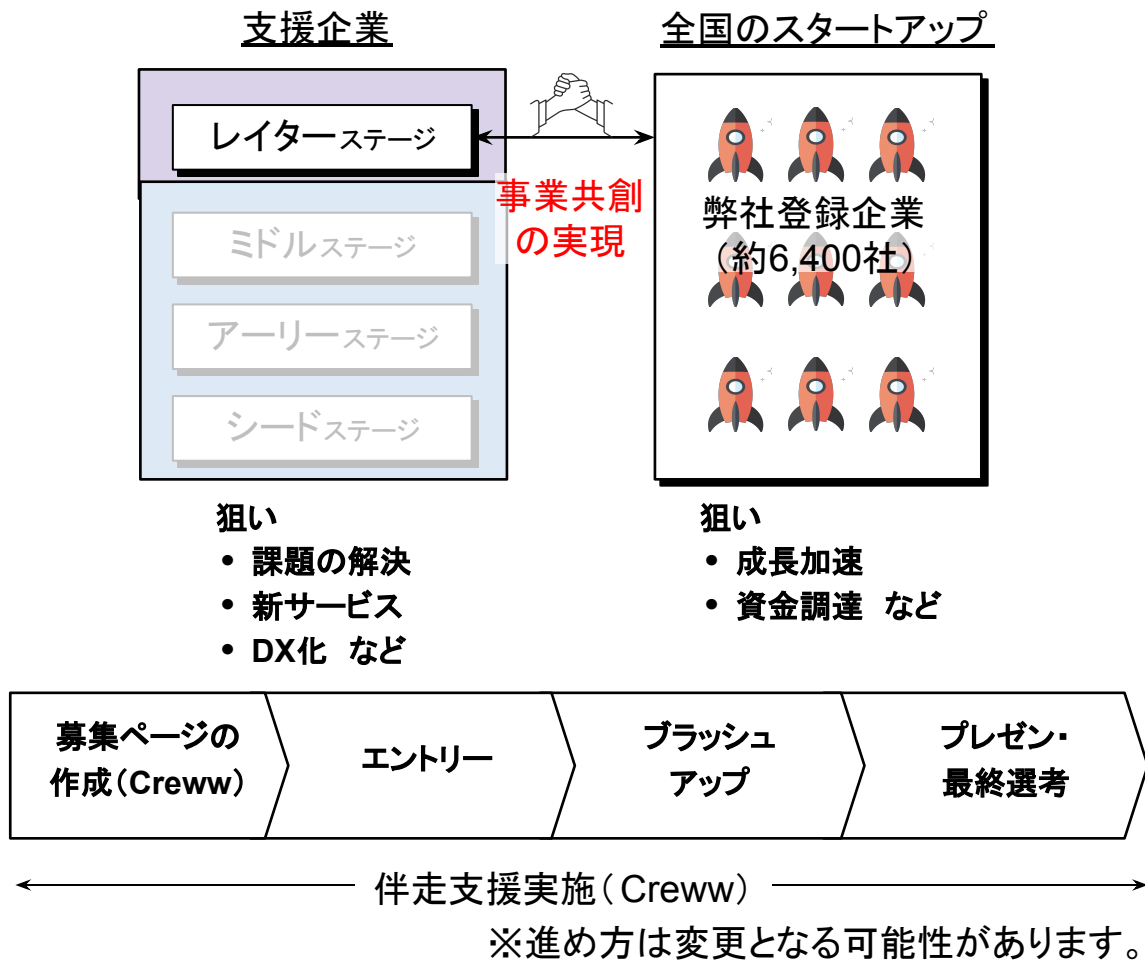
支援企業

全国のスタートアップ

レイターステージ

ミドルステージ

アーリーステージ

シードステージ

事業共創の実現

弊社登録企業
（約6,400社）

狙い
• 課題の解決
• 新サービス
• DX化　など

狙い
• 成長加速
• 資金調達　など

募集ページの作成（Creww）

エントリー

ブラッシュアップ

プレゼン・最終選考

伴走支援実施（Creww）

※進め方は変更となる可能性があります。